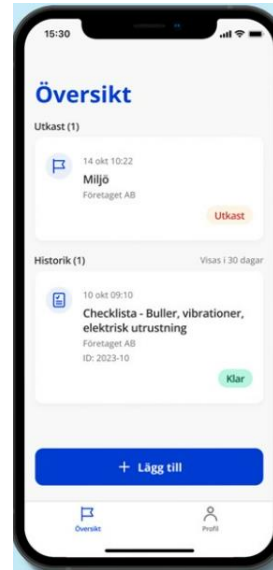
15:30

Översikt

Utkast (1)

14 okt 10:22
Miljö
Företaget AB
Utkast

Historik (1)
Visas i 30 dagar

10 okt 09:10
Checklista - Buller, vibrationer, elektrisk utrustning
Företaget AB
ID: 2023-10
Klar

+ Lägg till

Översikt
Profil